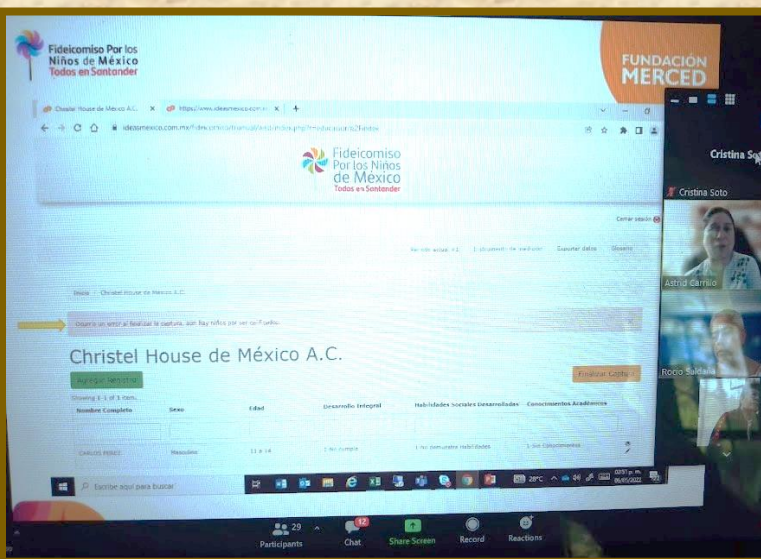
Fideicomiso Por los Niños de México
Todos en Santander

FUNDACIÓN MERCED

Christel House de México A.C. ×
https://www.ideasmexico.com.m ×

ideasmexico.com.mx/fideicomiso/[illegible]

Fideicomiso Por los Niños de México
Todos en Santander

Cerrar sesión

Inicio / Christel House de México A.C.

Ocurrió un error al finalizar la captura, aún hay niños por ser calificados.

Christel House de México A.C.

Agregar Registro

Finalizar Captura

Showing 1-1 of 1 item.

| Nombre Completo | Sexo | Edad | Desarrollo Integral | Habilidades Sociales Desarrolladas | Conocimientos Académicos |
|---|---|---|---|---|---|
| CARLOS PEREZ | Masculino | 11 a 14 | 1 No cumple | 1 No demuestra habilidades | 1 Sin Conocimientos |

Escribe aquí para buscar

28°C

09/05/2022

Cristina So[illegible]
Cristina Soto
Astrid Camilo
Rocío Saldaña

29 Participants
12 Chat
Share Screen
Record
Reactions